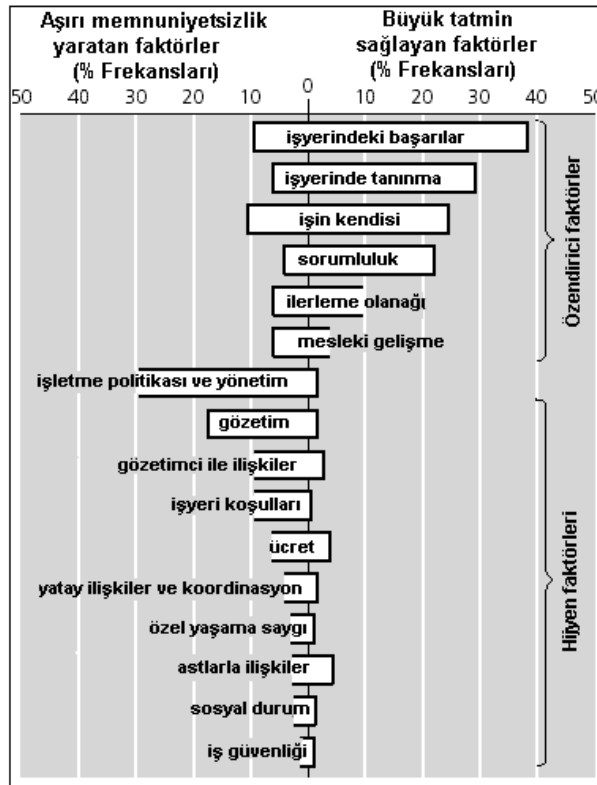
Aşırı memnuniyetsizlik yaratan faktörler (% Frekansları)

Büyük tatmin sağlayan faktörler (% Frekansları)

50 40 30 20 10 0 10 20 30 40 50

işyerindeki başarılar
işyerinde tanınma
işin kendisi
sorumluluk
ilerleme olanağı
mesleki gelişme
işletme politikası ve yönetim
gözetim
gözetimci ile ilişkiler
işyeri koşulları
ücret
yatay ilişkiler ve koordinasyon
özel yaşama saygı
astlarla ilişkiler
sosyal durum
iş güvenliği

Özendirici faktörler

Hijyen faktörleri